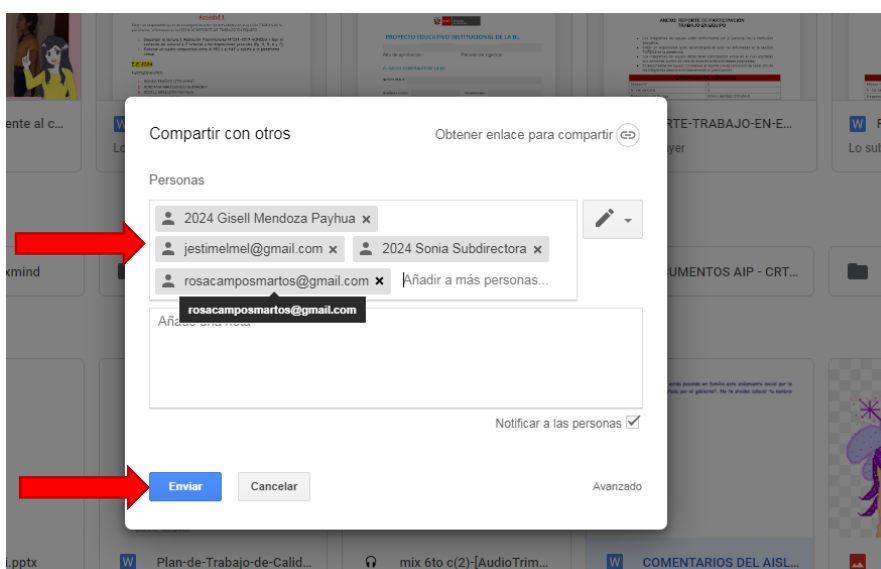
Compartir con otros

Obtener enlace para compartir

Personas

2024 Gisell Mendoza Payhua ×

jestimelmel@gmail.com ×

2024 Sonia Subdirectora ×

rosacamposmartos@gmail.com ×

Añadir a más personas...

rosacamposmartos@gmail.com

Añade una nota

Notificar a las personas

Enviar

Cancelar

Avanzado

ente al c...

Lo

xmind

.pptx

Plan-de-Trabajo-de-Calid...

mix 6to c(2)-[AudioTrim...

COMENTARIOS DEL AISL...

RTE-TRABAJO-EN-E...

yer

UMENTOS AIP - CRT...

Lo sub

PROYECTO EDUCATIVO INSTITUCIONAL DE LA IE.

Actividad 1

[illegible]